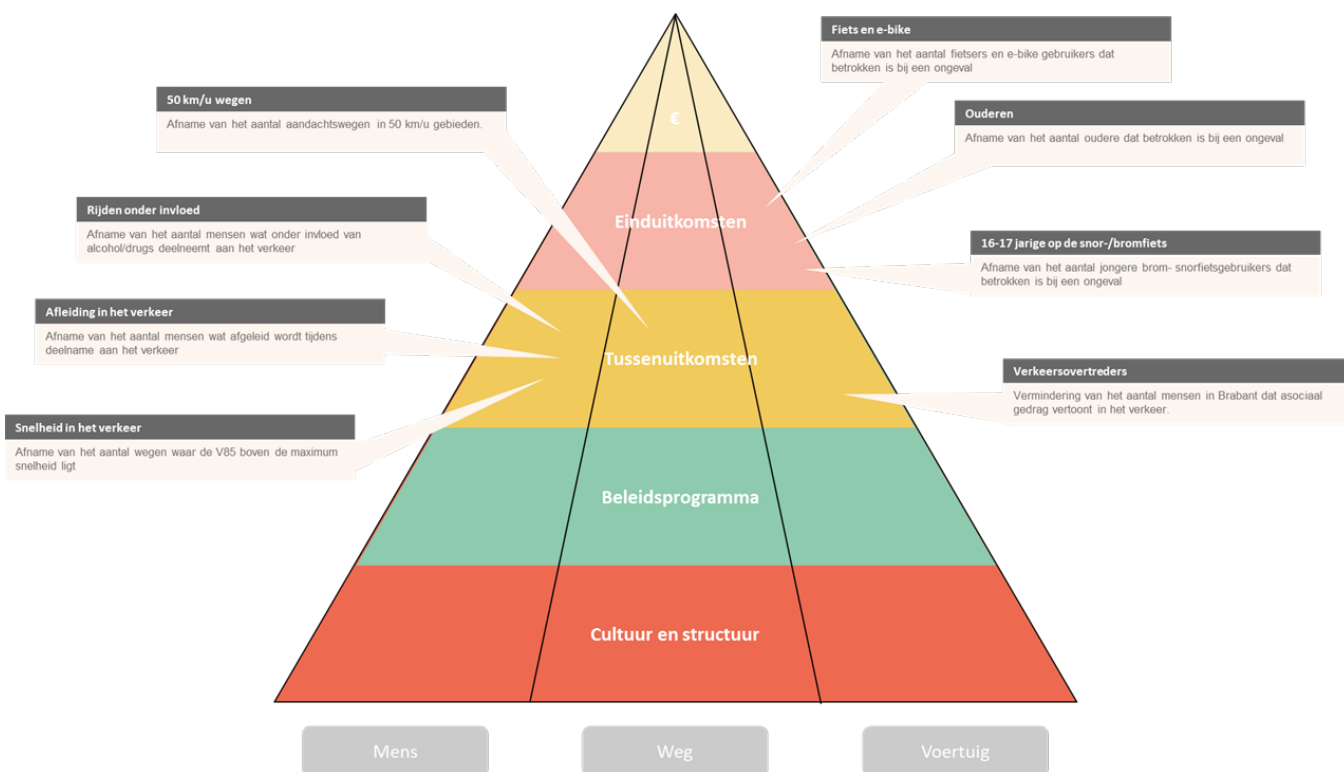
Fiets en e-bike

Afname van het aantal fietsers en e-bike gebruikers dat betrokken is bij een ongeval

50 km/u wegen

Afname van het aantal aandachtswegen in 50 km/u gebieden.

€

Ouderen

Afname van het aantal oudere dat betrokken is bij een ongeval

Rijden onder invloed

Afname van het aantal mensen wat onder invloed van alcohol/drugs deelneemt aan het verkeer

Einduitkomsten

16-17 jarige op de snor-/bromfiets

Afname van het aantal jongere brom- snorfietsgebruikers dat betrokken is bij een ongeval

Afleiding in het verkeer

Afname van het aantal mensen wat afgeleid wordt tijdens deelname aan het verkeer

Tussenuitkomsten

Verkeersovertreders

Vermindering van het aantal mensen in Brabant dat asociaal gedrag vertoont in het verkeer.

Snelheid in het verkeer

Afname van het aantal wegen waar de V85 boven de maximum snelheid ligt

Beleidsprogramma

Cultuur en structuur

Mens

Weg

Voertuig